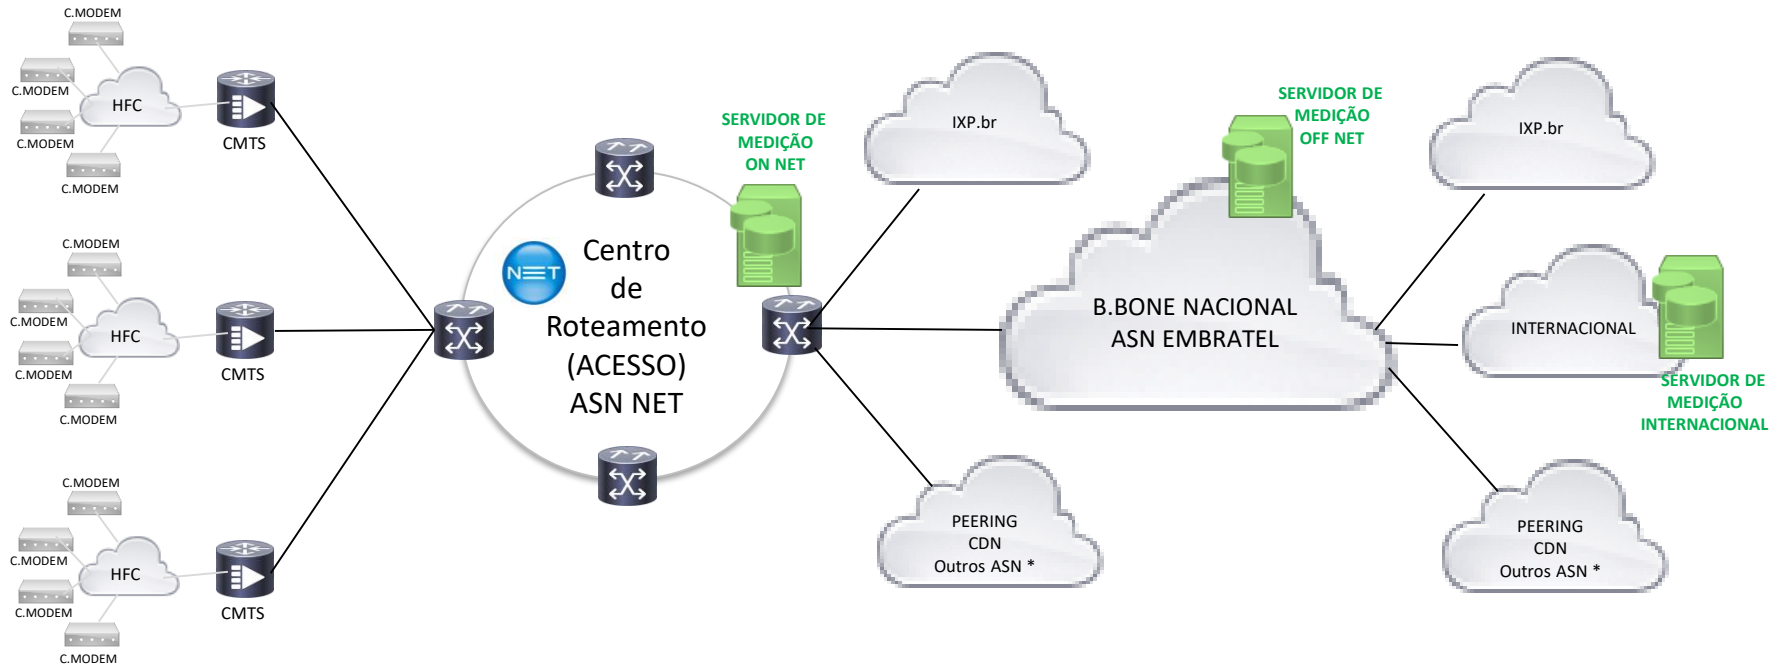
C.MODEM
C.MODEM
HFC
C.MODEM
C.MODEM
CMTS

C.MODEM
C.MODEM
HFC
C.MODEM
C.MODEM
CMTS

C.MODEM
C.MODEM
HFC
C.MODEM
C.MODEM
CMTS

NET
Centro de Roteamento (ACESSO) ASN NET

SERVIDOR DE MEDIÇÃO ON NET

IXP.br

PEERING
CDN
Outros ASN *

SERVIDOR DE MEDIÇÃO OFF NET

B.BONE NACIONAL
ASN EMBRATEL

IXP.br

INTERNACIONAL

SERVIDOR DE MEDIÇÃO INTERNACIONAL

PEERING
CDN
Outros ASN *